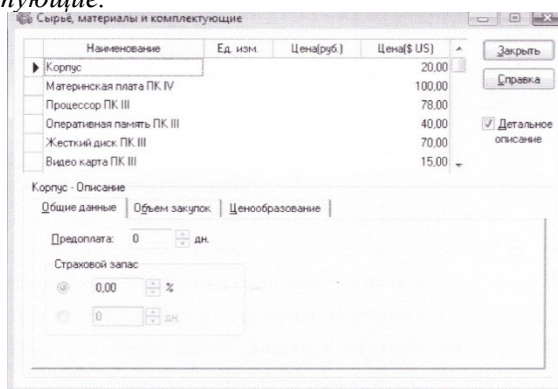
пующие.

Сырье, материалы и комплектующие

| Наименование | Ед. изм. | Цена(руб.) | Цена($ US) |
|---|---|---|---|
| Корпус | | | 20,00 |
| Материнская плата ПК IV | | | 100,00 |
| Процессор ПК III | | | 78,00 |
| Оперативная память ПК III | | | 40,00 |
| Жесткий диск ПК III | | | 70,00 |
| Видео карта ПК III | | | 15,00 |

Закрыть

Справка

Детальное описание

Корпус - Описание

Общие данные | Объем закупок | Ценообразование

Предоплата: 0 дн.

Страховой запас

0,00 %

0 дн.